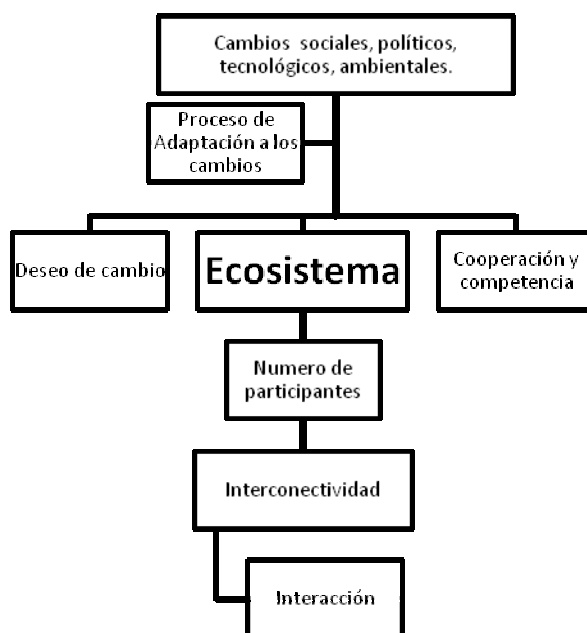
Cambios sociales, políticos, tecnológicos, ambientales.

Proceso de Adaptación a los cambios

Deseo de cambio

Ecosistema

Cooperación y competencia

Numero de participantes

Interconectividad

Interacción